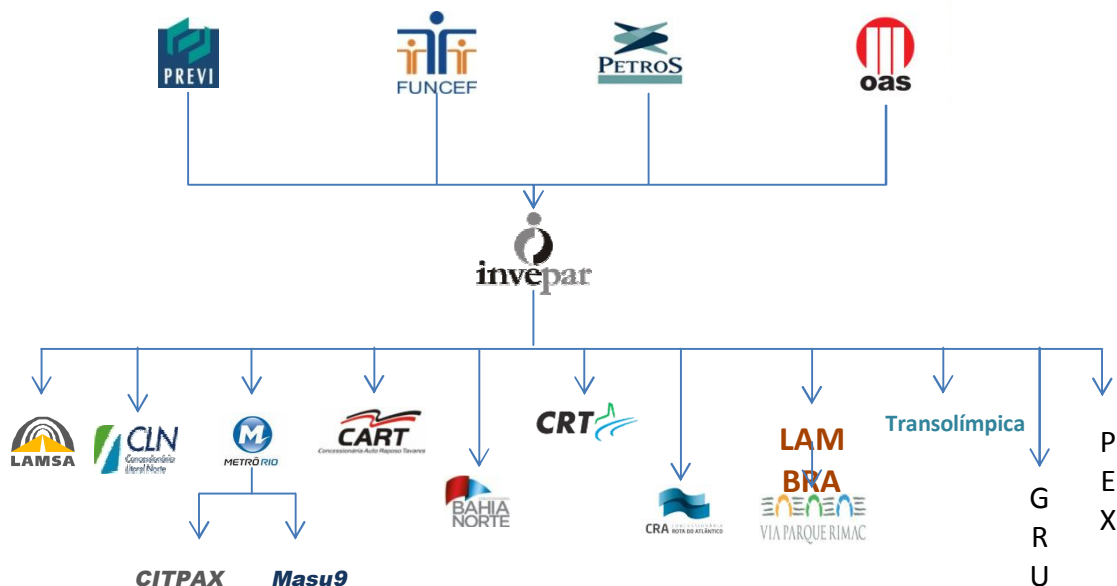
PREVI

FUNCEF

PETROS

oas

invepar

LAMSA

CLN Concessionária Litoral Norte

M METRÔ RIO

CART Concessionária Auto Raposo Tavares

BAHIA NORTE

CRT

CRA CONCESSIONÁRIA ROTA DO ATLÂNTICO

LAM BRA

VIA PARQUE RIMAC

Transolímpica

G R U

P E X

CITPAX

Masu9